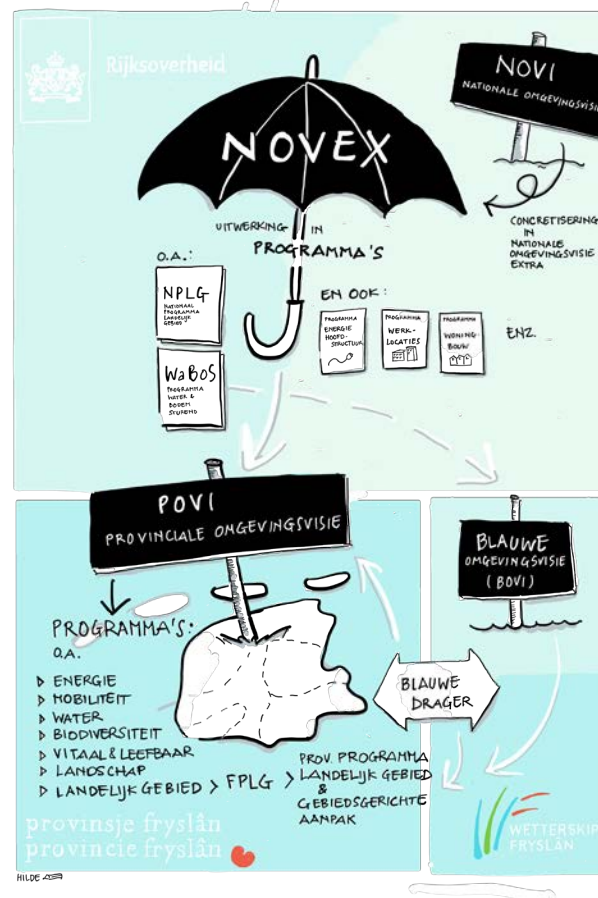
Rijksoverheid

NOVI
NATIONALE OMGEVINGSVISIE

NOVEX

UITWERKING IN
PROGRAMMA'S

CONCRETISERING IN NATIONALE OMGEVINGSVISIE EXTRA

O.A.:

NPLG
NATIONAAL PROGRAMMA LANDELIJK GEBIED

WaBoS
PROGRAMMA WATER & BODEM STUREND

EN OOK:

PROGRAMMA ENERGIE HOOFD-STRUCTUUR

PROGRAMMA WERK-LOCATIES

PROGRAMMA WONING-BOUW

ENZ.

POVI
PROVINCIALE OMGEVINGSVISIE

BLAUWE OMGEVINGSVISIE (BOVI)

PROGRAMMA'S:
O.A.
ENERGIE
MOBILITEIT
WATER
BIODIVERSITEIT
VITAAL & LEEFBAAR
LANDSCHAP
LANDELIJK GEBIED > FPLG > PROV. PROGRAMMA LANDELIJK GEBIED & GEBIEDSGERICHTE AANPAK

BLAUWE DRAGER

provinsje fryslân
provincie fryslân

WETTERSKIP FRYSLÂN

HILDE